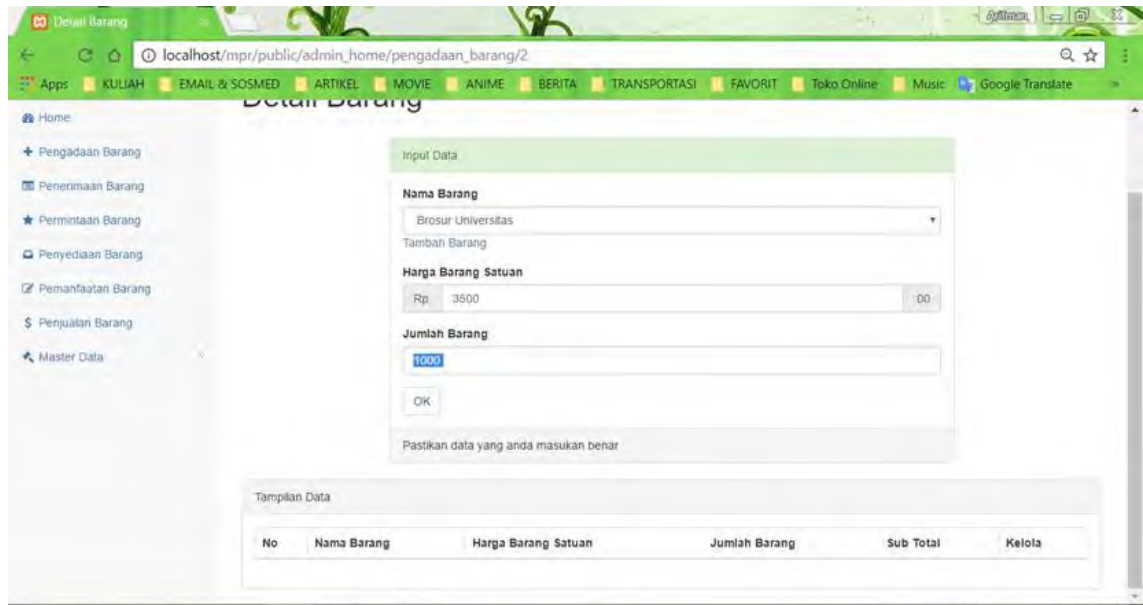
Detail Barang

Arifman

localhost/mpr/public/admin_home/pengadaan_barang/2

Apps KULIAH EMAIL & SOSMED ARTIKEL MOVIE ANIME BERITA TRANSPORTASI FAVORIT Toko Online Music Google Translate

Detail Barang

Home
+ Pengadaan Barang
Penerimaan Barang
Permintaan Barang
Penyediaan Barang
Pemanfaatan Barang
$ Penjualan Barang
Master Data

Input Data

Nama Barang
Brosur Universitas
Tambah Barang

Harga Barang Satuan
Rp 3500 00

Jumlah Barang
1000

OK

Pastikan data yang anda masukan benar

Tampilan Data

| No | Nama Barang | Harga Barang Satuan | Jumlah Barang | Sub Total | Kelola |
|---|---|---|---|---|---|